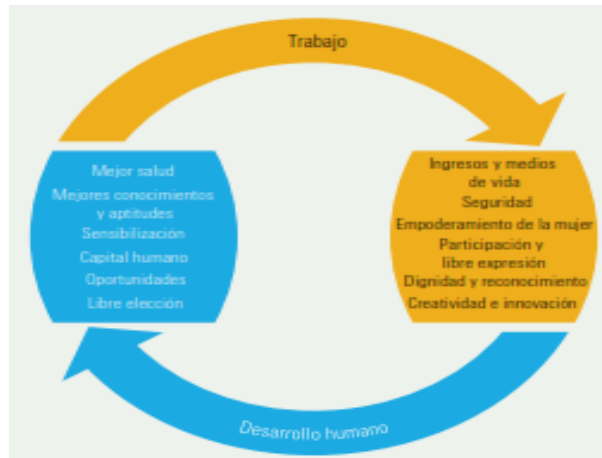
Trabajo

Mejor salud
Mejores conocimientos y aptitudes
Sensibilización
Capital humano
Oportunidades
Libre elección

Ingresos y medios de vida
Seguridad
Empoderamiento de la mujer
Participación y libre expresión
Dignidad y reconocimiento
Creatividad e innovación

Desarrollo humano